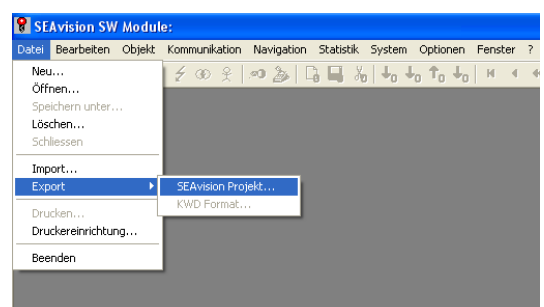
SEAvision SW Module:

Datei Bearbeiten Objekt Kommunikation Navigation Statistik System Optionen Fenster ?

Neu...
Öffnen...
Speichern unter...
Löschen...
Schliessen

Import...
Export

Drucken...
Druckereinrichtung...

Beenden

SEAvision Projekt...
KWD Format...